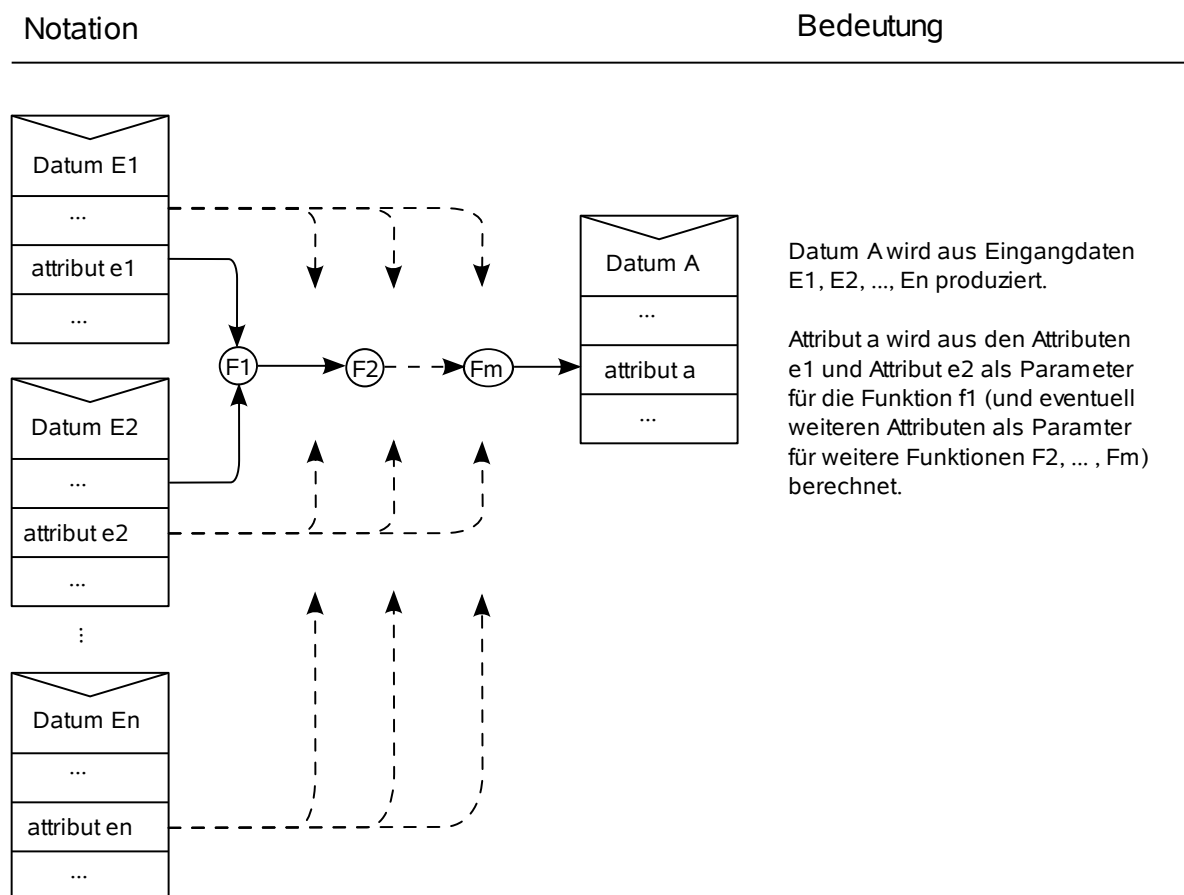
Notation

Bedeutung

Datum E1

...

attribut e1

...

F1

F2

Fm

Datum A

...

attribut a

...

Datum E2

...

attribut e2

...

⋮

Datum En

...

attribut en

...

Datum A wird aus Eingangdaten E1, E2, ..., En produziert.

Attribut a wird aus den Attributen e1 und Attribut e2 als Parameter für die Funktion f1 (und eventuell weiteren Attributen als Paramter für weitere Funktionen F2, ... , Fm) berechnet.